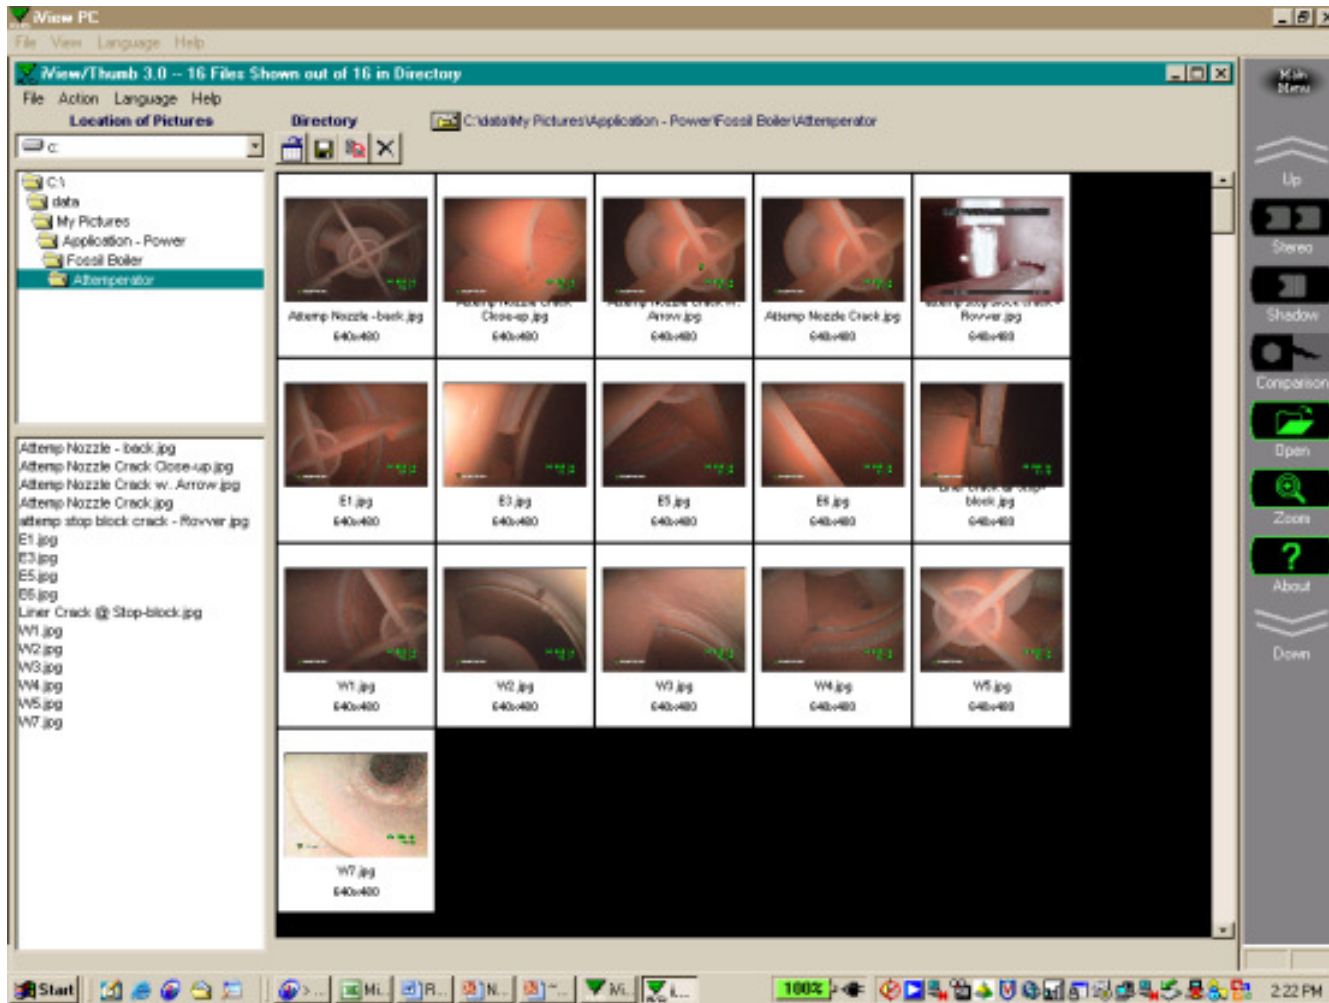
iView PC
File View Language Help
iView/Thumb 3.0 -- 16 Files Shown out of 16 in Directory
File Action Language Help
Location of Pictures
Directory
C:\data\My Pictures\Application - Power\Fossil Boiler\Attemperator
c:
C:\
data
My Pictures
Application - Power
Fossil Boiler
Attemperator

Attemp Nozzle - back.jpg
Attemp Nozzle Crack Close-up.jpg
Attemp Nozzle Crack w. Arrow.jpg
Attemp Nozzle Crack.jpg
attemp stop block crack - Rovver.jpg
E1.jpg
E3.jpg
E5.jpg
E6.jpg
Liner Crack @ Stop-block.jpg
W1.jpg
W2.jpg
W3.jpg
W4.jpg
W5.jpg
W7.jpg

Attemp Nozzle -back.jpg
640x480
Attemp Nozzle Crack Close-up.jpg
640x480
Attemp Nozzle Crack w. Arrow.jpg
640x480
Attemp Nozzle Crack.jpg
640x480
attemp stop block crack - Rovver.jpg
640x480
E1.jpg
640x480
E3.jpg
640x480
E5.jpg
640x480
E6.jpg
640x480
Liner Crack @ Stop-block.jpg
640x480
W1.jpg
640x480
W2.jpg
640x480
W3.jpg
640x480
W4.jpg
640x480
W5.jpg
640x480
W7.jpg
640x480

Main Menu
Up
Stereo
Shadow
Comparison
Open
Zoom
About
Down

Start
Mi...
R...
N...
Mi...
i...
100%
2:22 PM